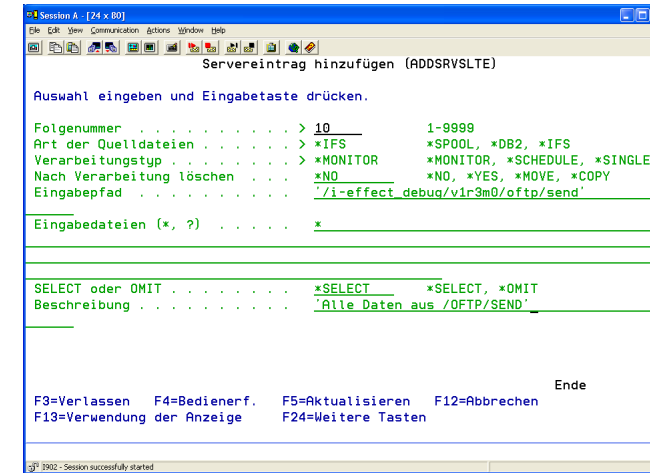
Session A - [24 x 80]
File Edit View Communication Actions Window Help

Servereintrag hinzufügen (ADDSRVSLTE)

Auswahl eingeben und Eingabetaste drücken.

Folgenummer . . . . . . . . . . > 10 1-9999
Art der Quelldateien . . . . . > *IFS *SPOOL, *DB2, *IFS
Verarbeitungstyp . . . . . . . > *MONITOR *MONITOR, *SCHEDULE, *SINGLE
Nach Verarbeitung löschen . . . *NO *NO, *YES, *MOVE, *COPY
Eingabepfad . . . . . . . . . . '/i-effect_debug/v1r3m0/oftp/send'

Eingabedateien (*, ?) . . . . . *

SELECT oder OMIT . . . . . . . . *SELECT *SELECT, *OMIT
Beschreibung . . . . . . . . . . 'Alle Daten aus /OFTP/SEND'

Ende
F3=Verlassen F4=Bedienerf. F5=Aktualisieren F12=Abbrechen
F13=Verwendung der Anzeige F24=Weitere Tasten

I902 - Session successfully started